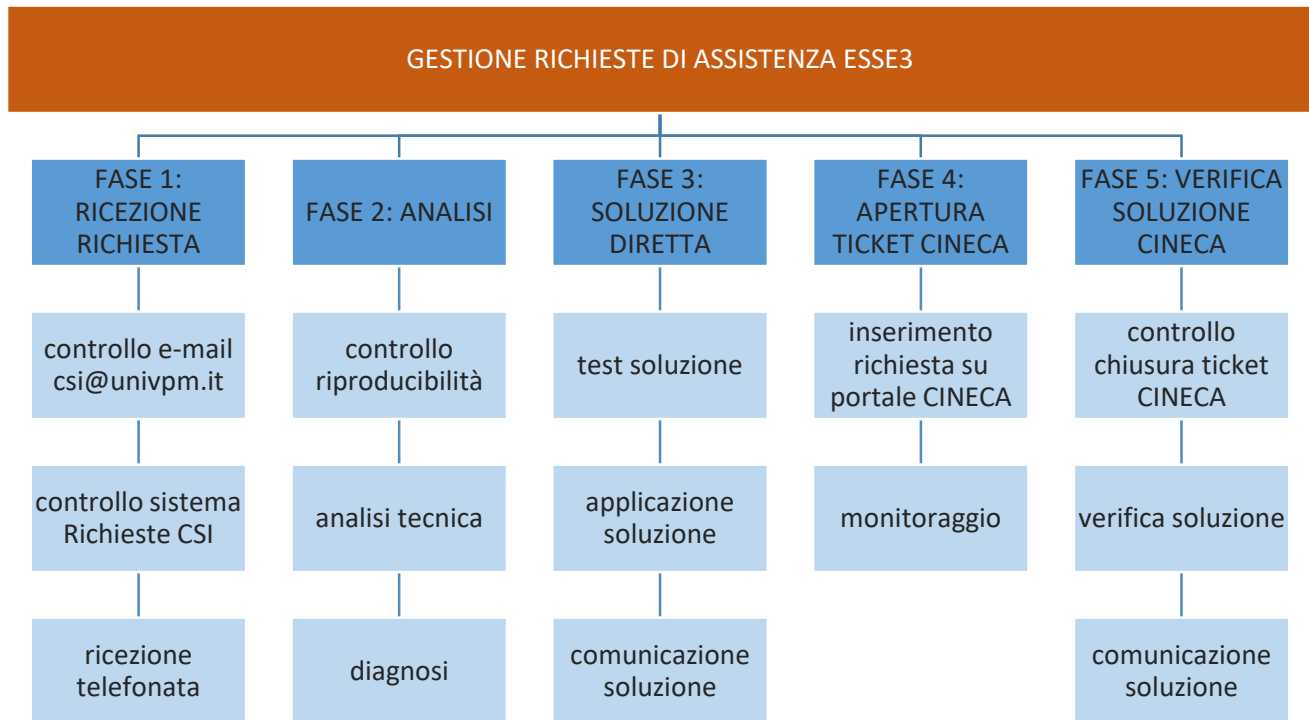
GESTIONE RICHIESTE DI ASSISTENZA ESSE3

FASE 1: RICEZIONE RICHIESTA

controllo e-mail csi@univpm.it

controllo sistema Richieste CSI

ricezione telefonata

FASE 2: ANALISI

controllo riproducibilità

analisi tecnica

diagnosi

FASE 3: SOLUZIONE DIRETTA

test soluzione

applicazione soluzione

comunicazione soluzione

FASE 4: APERTURA TICKET CINECA

inserimento richiesta su portale CINECA

monitoraggio

FASE 5: VERIFICA SOLUZIONE CINECA

controllo chiusura ticket CINECA

verifica soluzione

comunicazione soluzione